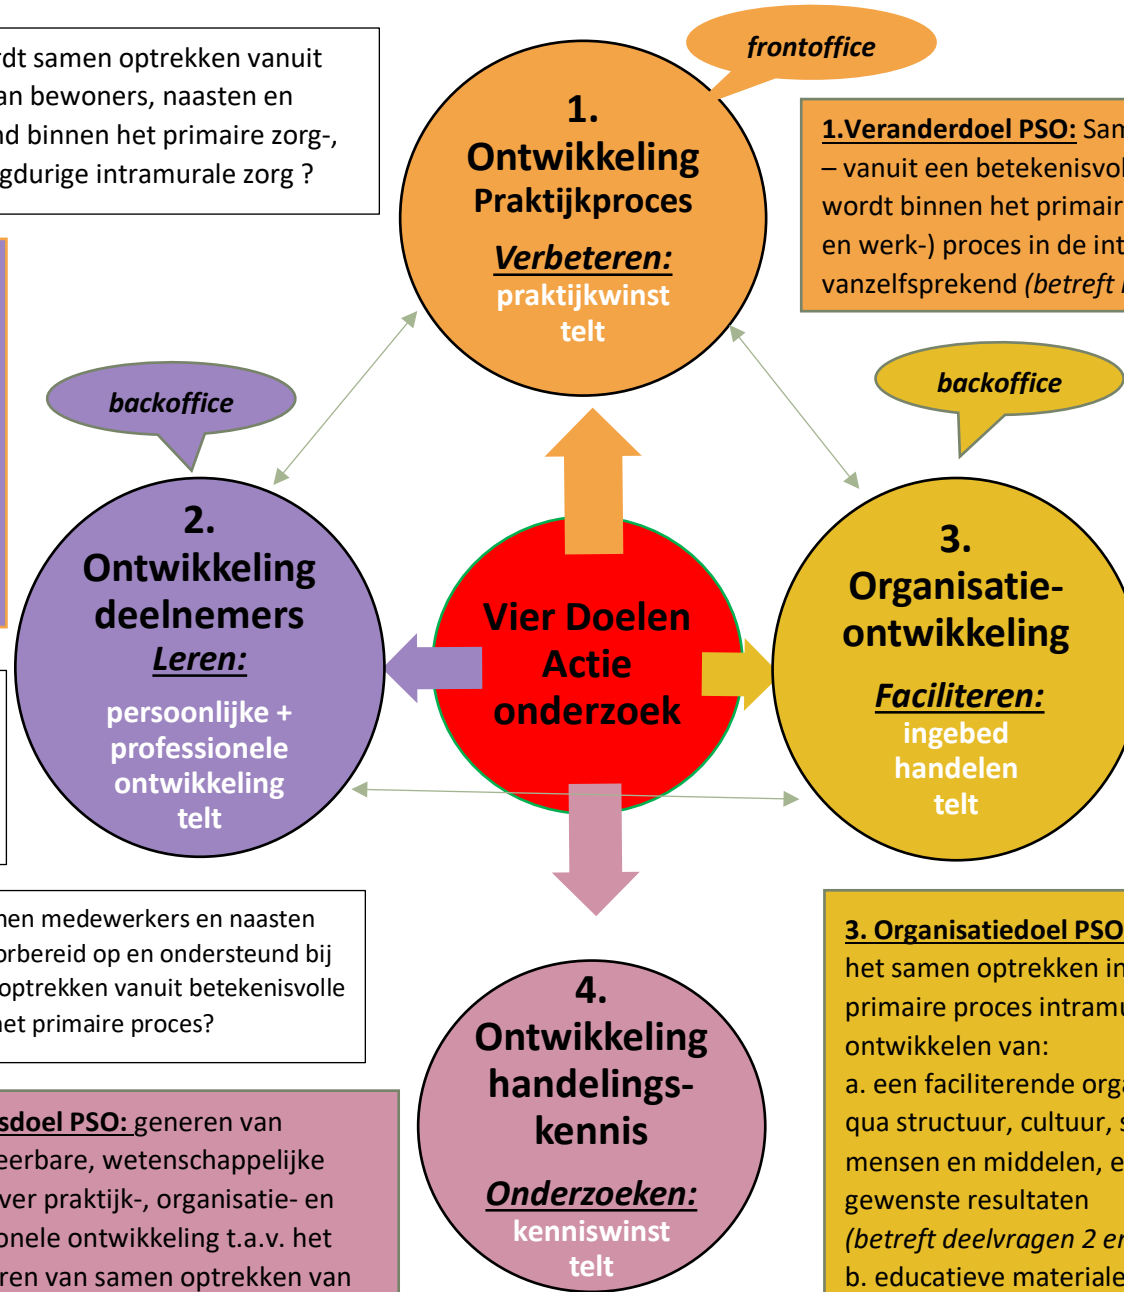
rdt samen optrekken vanuit an bewoners, naasten en nd binnen het primaire zorg-, gdurige intramurale zorg ?

frontoffice

1.
Ontwikkeling
Praktijkproces
Verbeteren:
praktijkwinst
telt

1.Veranderdoel PSO: San
– vanuit een betekenisvol
wordt binnen het primair
en werk-) proces in de int
vanzelfsprekend (betreft

backoffice

backoffice

2.
Ontwikkeling
deelnemers
Leren:
persoonlijke +
professionele
ontwikkeling
telt

Vier Doelen
Actie
onderzoek

3.
Organisatie-
ontwikkeling
Faciliteren:
ingebed
handelen
telt

nen medewerkers en naasten orbereid op en ondersteund bij optrekken vanuit betekenisvolle het primaire proces?

3. Organisatiedoel PSO
het samen optrekken in
primaire proces intramu
ontwikkelen van:
a. een faciliterende orga
qua structuur, cultuur, s
mensen en middelen, e
gewenste resultaten
(betreft deelvragen 2 en
b. educatieve materiale

4.
Ontwikkeling
handelings-
kennis
Onderzoeken:
kenniswinst
telt

sdoel PSO: generen van eerbare, wetenschappelijke ver praktijk-, organisatie- en onele ontwikkeling t.a.v. het ren van samen optrekken van